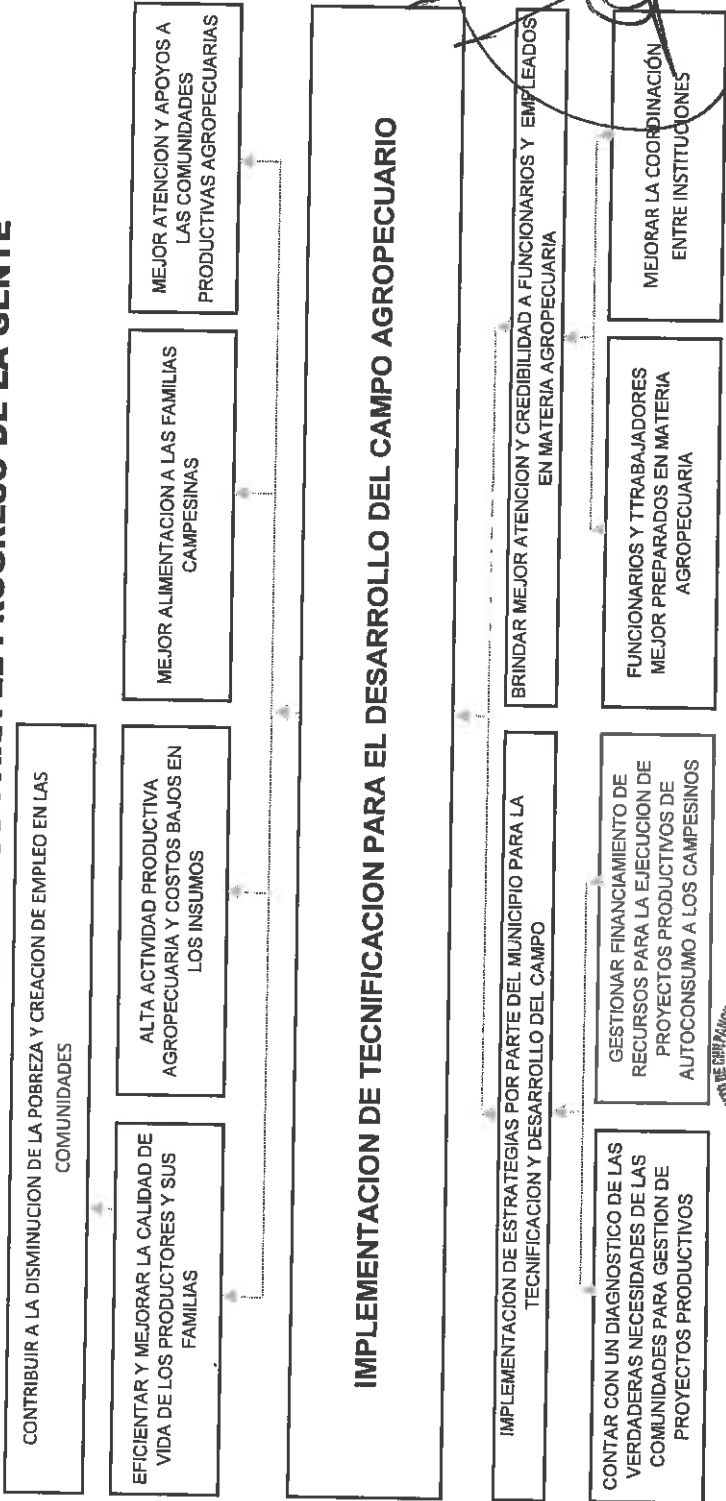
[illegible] EL PROGRESO DE LA GENTE

CONTRIBUIR A LA DISMINUCION DE LA POBREZA Y CREACION DE EMPLEO EN LAS COMUNIDADES

EFICIENTAR Y MEJORAR LA CALIDAD DE VIDA DE LOS PRODUCTORES Y SUS FAMILIAS

ALTA ACTIVIDAD PRODUCTIVA AGROPECUARIA Y COSTOS BAJOS EN LOS INSUMOS

MEJOR ALIMENTACION A LAS FAMILIAS CAMPESINAS

MEJOR ATENCION Y APOYOS A LAS COMUNIDADES PRODUCTIVAS AGROPECUARIAS

IMPLEMENTACION DE TECNIFICACION PARA EL DESARROLLO DEL CAMPO AGROPECUARIO

IMPLEMENTACION DE ESTRATEGIAS POR PARTE DEL MUNICIPIO PARA LA TECNIFICACION Y DESARROLLO DEL CAMPO

BRINDAR MEJOR ATENCION Y CREDIBILIDAD A FUNCIONARIOS Y EMPLEADOS EN MATERIA AGROPECUARIA

CONTAR CON UN DIAGNOSTICO DE LAS VERDADERAS NECESIDADES DE LAS COMUNIDADES PARA GESTION DE PROYECTOS PRODUCTIVOS

GESTIONAR FINANCIAMIENTO DE RECURSOS PARA LA EJECUCION DE PROYECTOS PRODUCTIVOS DE AUTOCONSUMO A LOS CAMPESINOS

FUNCIONARIOS Y TTRABAJADORES MEJOR PREPARADOS EN MATERIA AGROPECUARIA

MEJORAR LA COORDINACIÓN ENTRE INSTITUCIONES